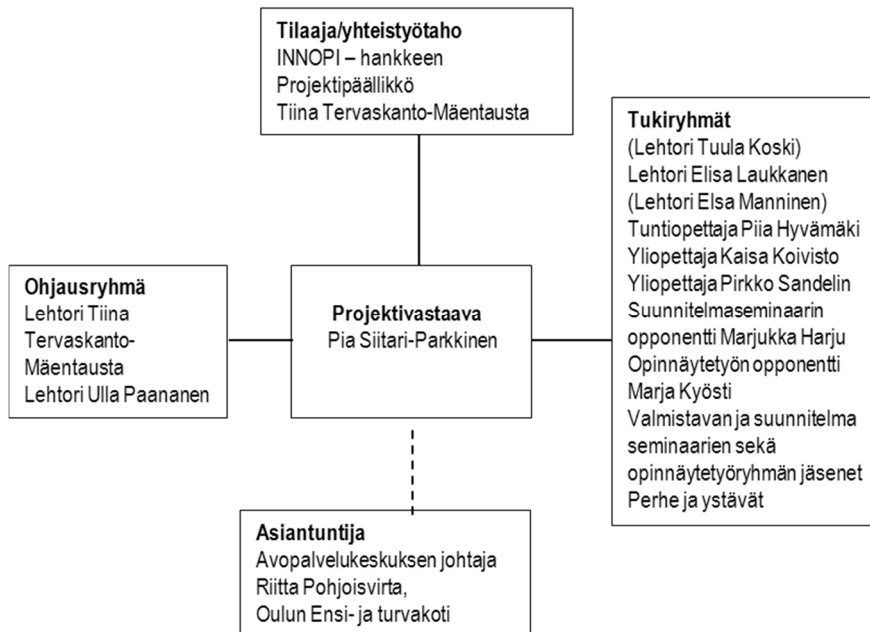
**Tilaaja/yhteistyötaho**
INNOPI – hankkeen
Projektipäällikkö
Tiina Tervaskanto-Mäentausta

**Tukiryhmät**
(Lehtori Tuula Koski)
Lehtori Elisa Laukkanen
(Lehtori Elsa Manninen)
Tuntiopettaja Piia Hyvämäki
Yliopettaja Kaisa Koivisto
Yliopettaja Pirkko Sandelin
Suunnitelmaseminaarin opponentti Marjukka Harju
Opinnäytetyön opponentti Marja Kyösti
Valmistavan ja suunnitelma seminaarien sekä opinnäytetyöryhmän jäsenet
Perhe ja ystävät

**Ohjausryhmä**
Lehtori Tiina Tervaskanto-Mäentausta
Lehtori Ulla Paananen

**Projektivastaava**
Pia Siitari-Parkkinen

**Asiantuntija**
Avopalvelukeskuksen johtaja
Riitta Pohjoisvirta,
Oulun Ensi- ja turvakoti